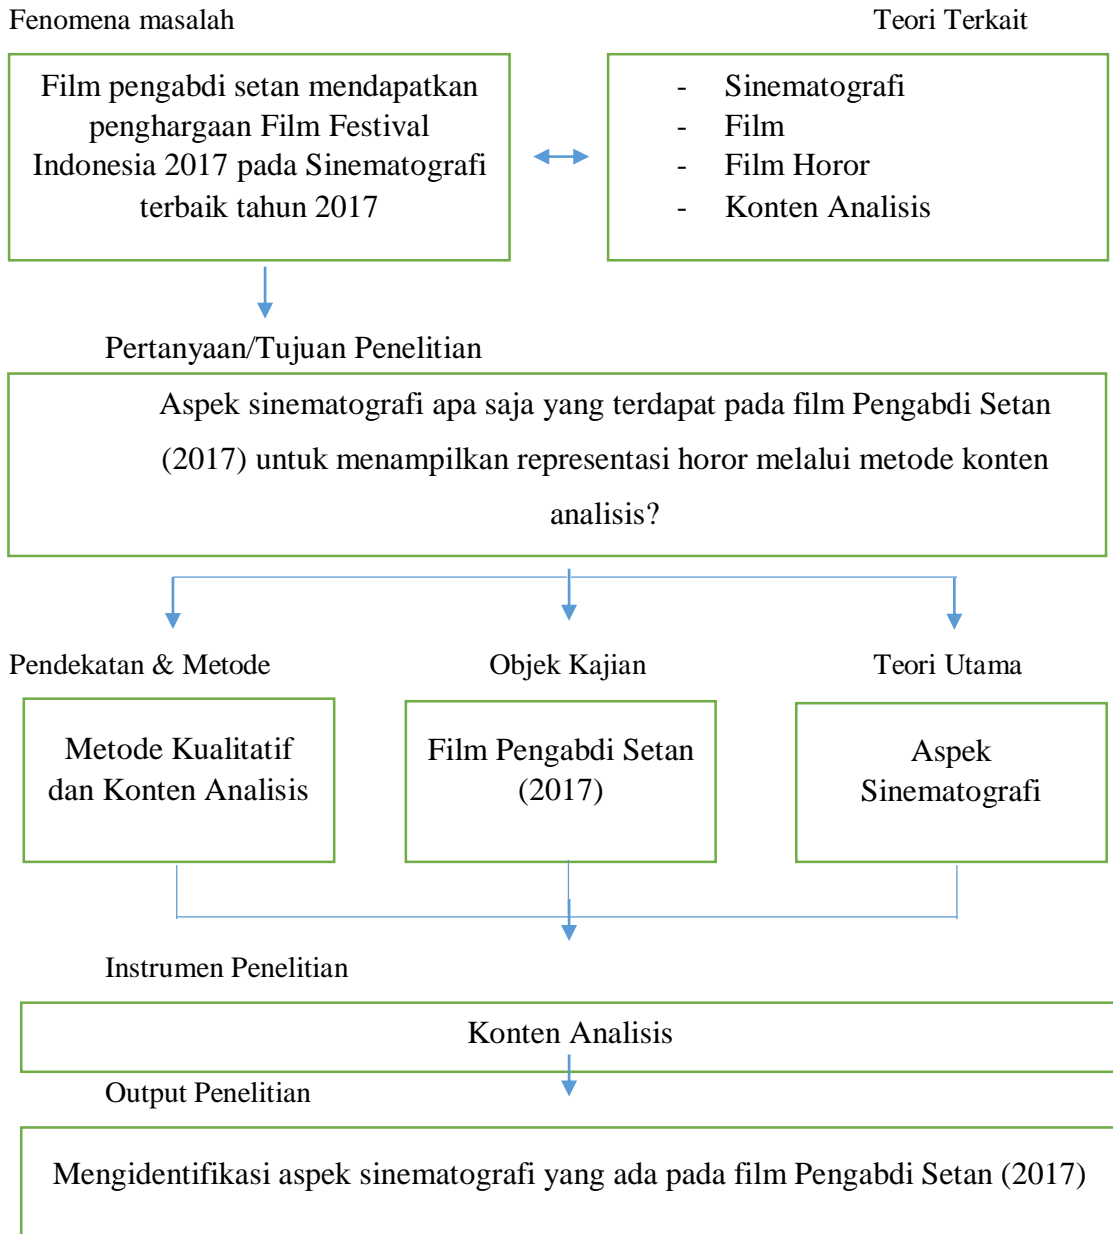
Fenomena masalah

Teori Terkait

Film pengabdi setan mendapatkan penghargaan Film Festival Indonesia 2017 pada Sinematografi terbaik tahun 2017

- Sinematografi
- Film
- Film Horor
- Konten Analisis

Pertanyaan/Tujuan Penelitian

Aspek sinematografi apa saja yang terdapat pada film Pengabdi Setan (2017) untuk menampilkan representasi horor melalui metode konten analisis?

Pendekatan & Metode

Objek Kajian

Teori Utama

Metode Kualitatif dan Konten Analisis

Film Pengabdi Setan (2017)

Aspek Sinematografi

Instrumen Penelitian

Konten Analisis

Output Penelitian

Mengidentifikasi aspek sinematografi yang ada pada film Pengabdi Setan (2017)